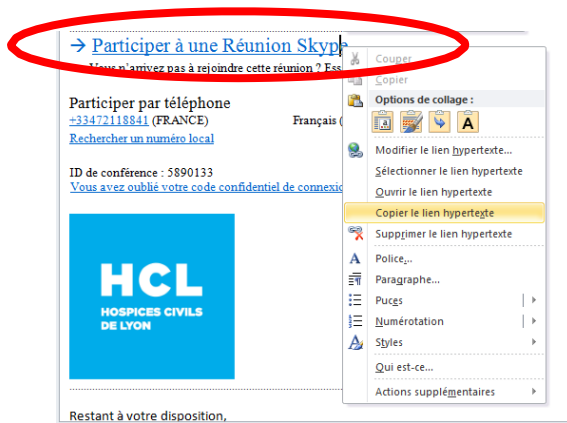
→ Participer à une Réunion Skype

Vous n'arrivez pas à rejoindre cette réunion ? Ess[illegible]

Participer par téléphone

+33472118841 (FRANCE) Français ([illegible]

Rechercher un numéro local

ID de conférence : 5890133

Vous avez oublié votre code confidentiel de connexio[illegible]

HCL
HOSPICES CIVILS DE LYON

Restant à votre disposition,

Couper
Copier
Options de collage :
Modifier le lien hypertexte...
Sélectionner le lien hypertexte
Ouvrir le lien hypertexte
Copier le lien hypertexte
Supprimer le lien hypertexte
Police...
Paragraphe...
Puces
Numérotation
Styles
Qui est-ce...
Actions supplémentaires